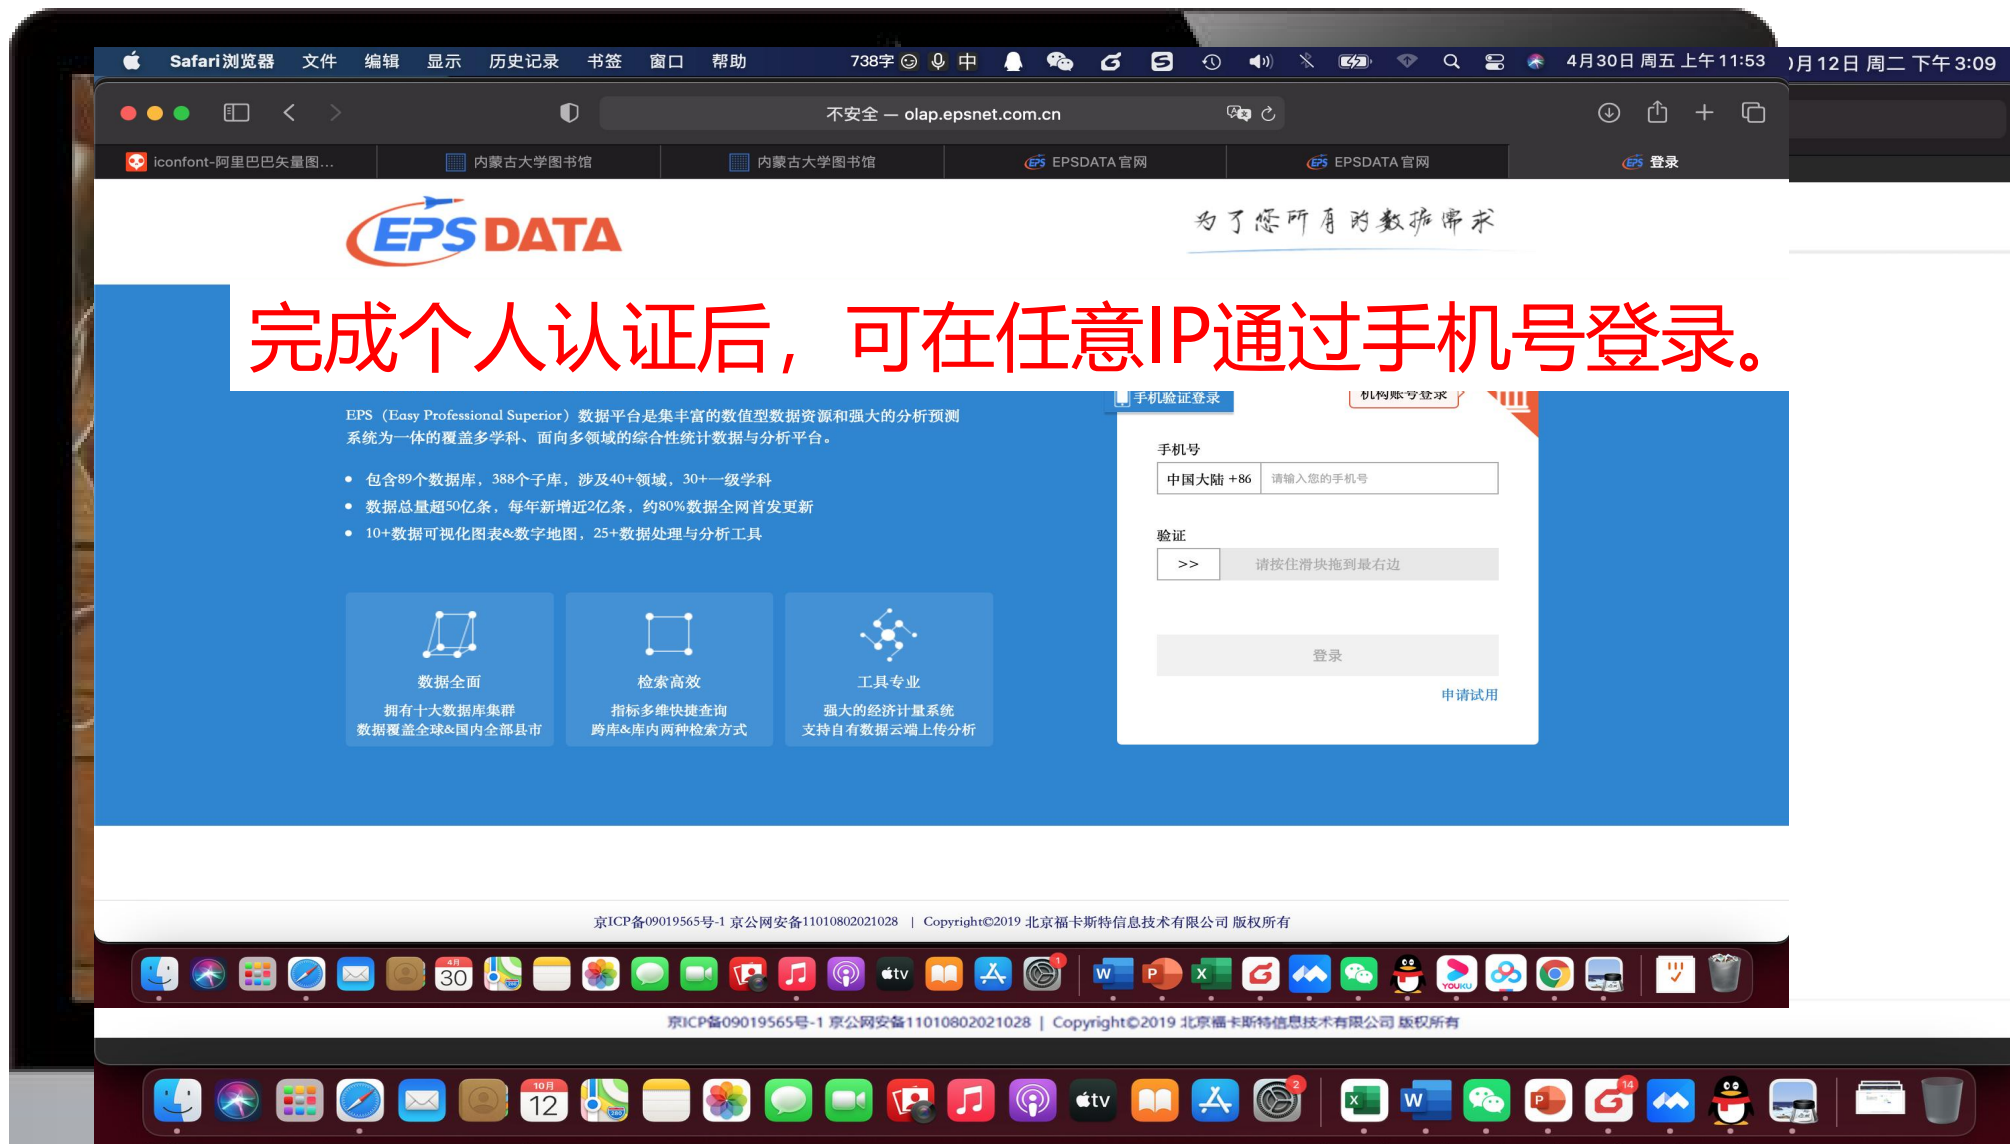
Safari浏览器 文件 编辑 显示 历史记录 书签 窗口 帮助 738字 中 4月30日 周五 上午11:53 )月12日 周二 下午3:09

不安全 — olap.epsnet.com.cn

iconfont-阿里巴巴矢量图... 内蒙古大学图书馆 内蒙古大学图书馆 EPSDATA官网 EPSDATA官网 登录

EPS DATA

为了您所有的数据需求

完成个人认证后，可在任意IP通过手机号登录。

手机验证登录 机构账号登录

EPS（Easy Professional Superior）数据平台是集丰富的数值型数据资源和强大的分析预测系统为一体的覆盖多学科、面向多领域的综合性统计数据与分析平台。

- 包含89个数据库，388个子库，涉及40+领域，30+一级学科
- 数据总量超50亿条，每年新增近2亿条，约80%数据全网首发更新
- 10+数据可视化图表&数字地图，25+数据处理与分析工具

数据全面
拥有十大数据库集群
数据覆盖全球&国内全部县市

检索高效
指标多维快捷查询
跨库&库内两种检索方式

工具专业
强大的经济计量系统
支持自有数据云端上传分析

手机号
中国大陆 +86 请输入您的手机号

验证
>> 请按住滑块拖到最右边

登录

申请试用

京ICP备09019565号-1 京公网安备11010802021028 | Copyright©2019 北京福卡斯特信息技术有限公司 版权所有

30 tv

京ICP备09019565号-1 京公网安备11010802021028 | Copyright©2019 北京福卡斯特信息技术有限公司 版权所有

10月 12 tv